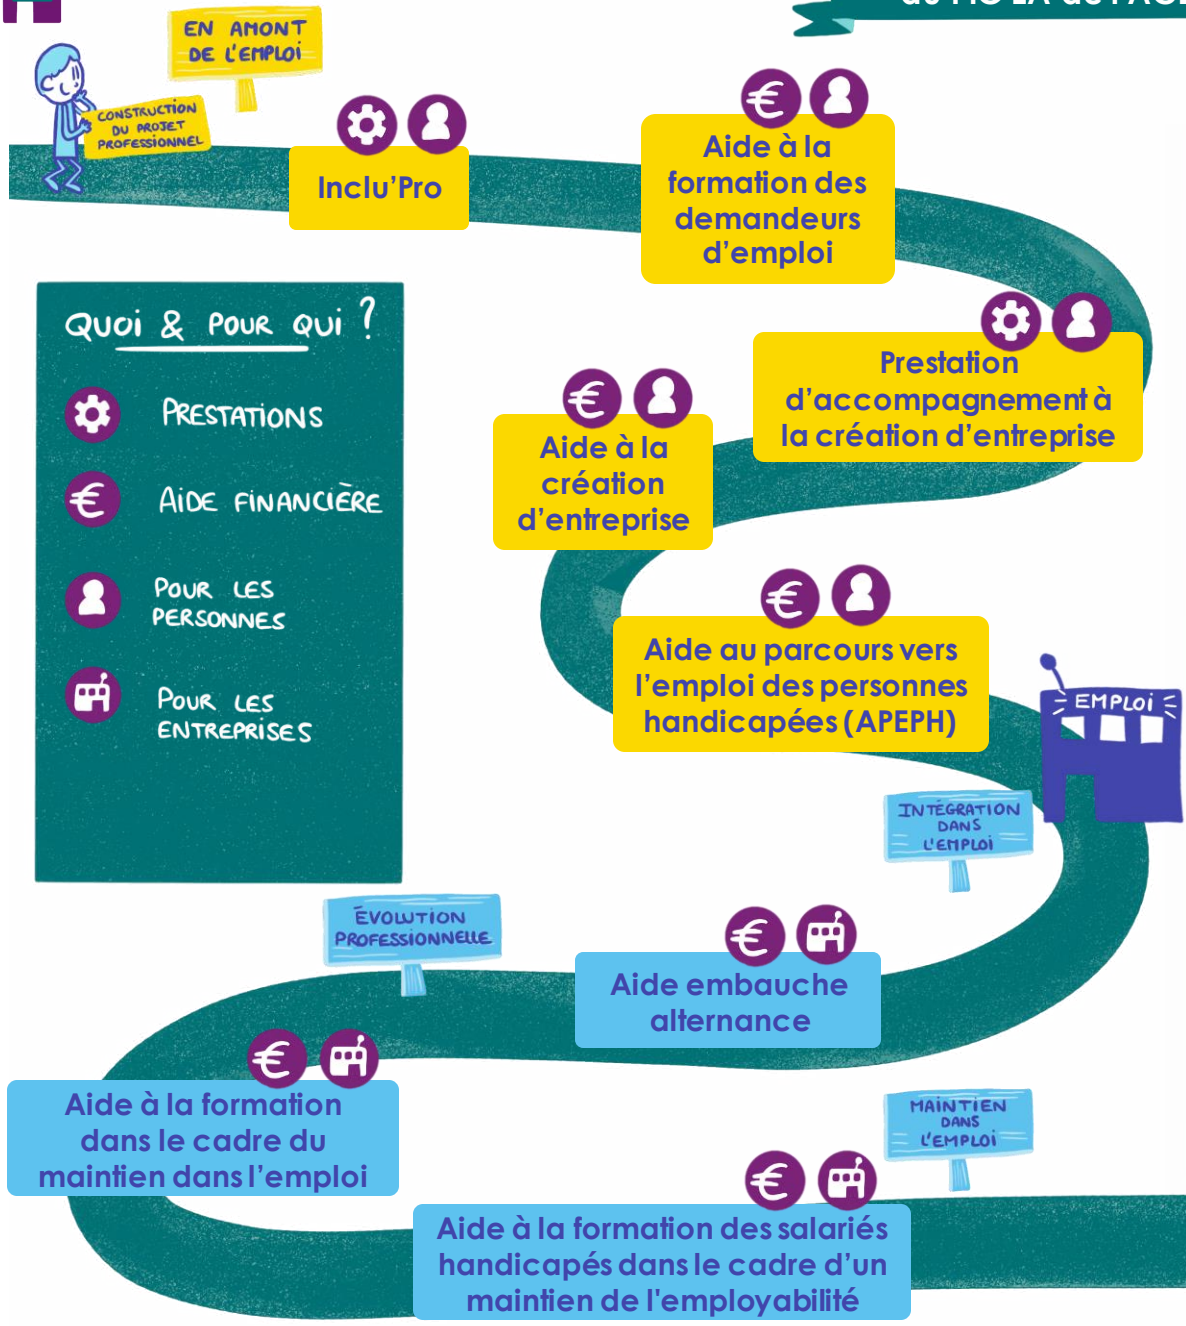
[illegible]

EN AMONT DE L'EMPLOI

CONSTRUCTION DU PROJET PROFESSIONNEL

Inclu'Pro

Aide à la formation des demandeurs d'emploi

Prestation d'accompagnement à la création d'entreprise

Quoi & pour qui ?

PRESTATIONS

AIDE FINANCIÈRE

POUR LES PERSONNES

POUR LES ENTREPRISES

Aide à la création d'entreprise

Aide au parcours vers l'emploi des personnes handicapées (APEPH)

EMPLOI

INTÉGRATION DANS L'EMPLOI

ÉVOLUTION PROFESSIONNELLE

Aide embauche alternance

Aide à la formation dans le cadre du maintien dans l'emploi

MAINTIEN DANS L'EMPLOI

Aide à la formation des salariés handicapés dans le cadre d'un maintien de l'employabilité